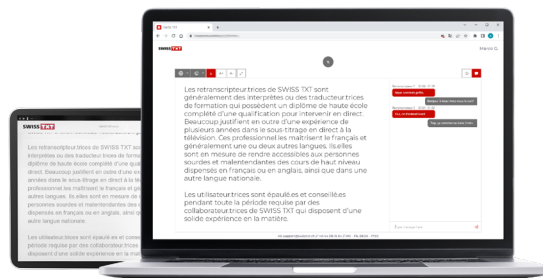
SWISS TXT

Les retranscripteur·trices de SWISS TXT sont généralement des interprètes ou des traducteur·trices de formation qui possèdent un diplôme de haute école complété d'une qualification pour intervenir en direct. Beaucoup justifient en outre d'une expérience de plusieurs années dans le sous-titrage en direct à la télévision. Ces professionnel·les maîtrisent le français et généralement une ou deux autres langues. Ils/elles sont en mesure de rendre accessibles aux personnes sourdes et malentendantes des cours de haut niveau dispensés en français ou en anglais, ainsi que dans une autre langue nationale.

Les utilisateur·trices sont épaulé·es et conseillé·es pendant toute la période requise par des collaborateur·trices de SWISS TXT qui disposent d'une solide expérience en la matière.

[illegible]

Bonjour, comment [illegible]

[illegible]

Oui, un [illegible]

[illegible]

Écrire votre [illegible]

SWISS TXT

Les retranscripteur·trices de SWISS TXT sont généralement des interprètes ou des traducteur·trices de formation qui possèdent un diplôme de haute école complété d'une qualification pour intervenir en direct. Beaucoup justifient en outre d'une expérience de plusieurs années dans le sous-titrage en direct à la télévision. Ces professionnel·les maîtrisent le français et généralement une ou deux autres langues. Ils/elles sont en mesure de rendre accessibles aux personnes sourdes et malentendantes des cours de haut niveau dispensés en français ou en anglais, ainsi que dans une autre langue nationale.

Les utilisateur·trices sont épaulé·es et conseillé·es pendant toute la période requise par des collaborateur·trices de SWISS TXT qui disposent d'une solide expérience en la matière.